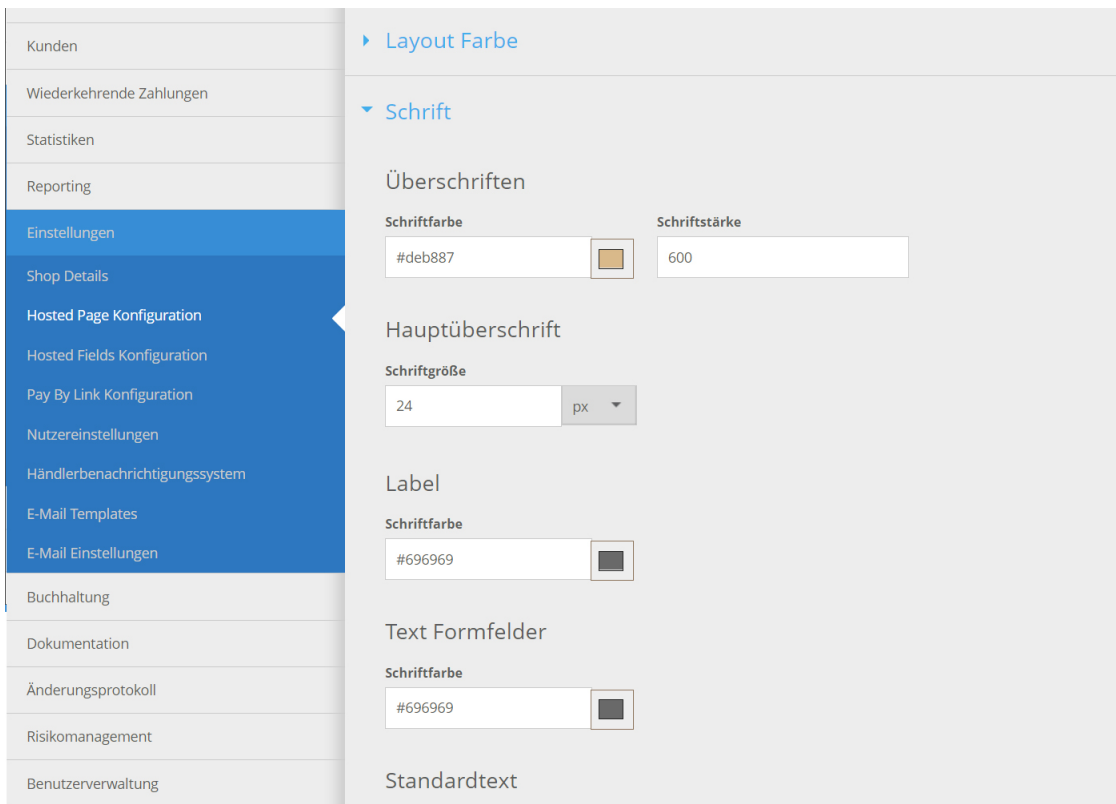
Kunden

Wiederkehrende Zahlungen

Statistiken

Reporting

Einstellungen

Shop Details

Hosted Page Konfiguration

Hosted Fields Konfiguration

Pay By Link Konfiguration

Nutzereinstellungen

Händlerbenachrichtigungssystem

E-Mail Templates

E-Mail Einstellungen

Buchhaltung

Dokumentation

Änderungsprotokoll

Risikomanagement

Benutzerverwaltung

Layout Farbe

Schrift

Überschriften

Schriftfarbe

#deb887

Schriftstärke

600

Hauptüberschrift

Schriftgröße

24

px

Label

Schriftfarbe

#696969

Text Formfelder

Schriftfarbe

#696969

Standardtext